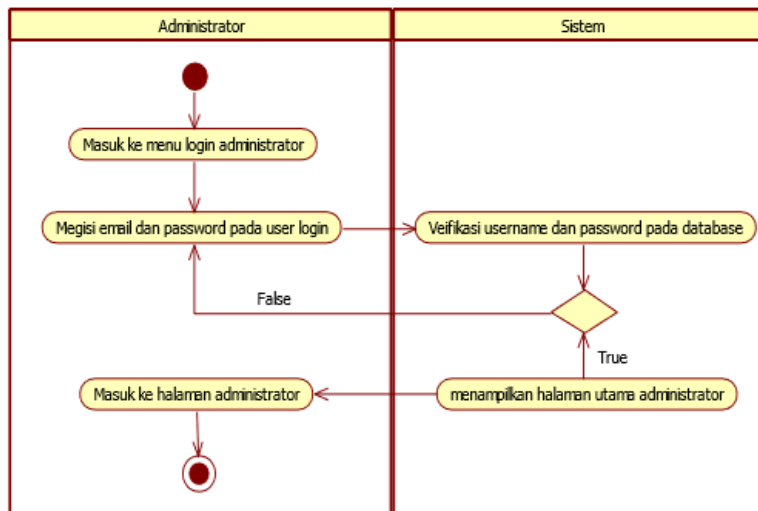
Administrator

Sistem

Masuk ke menu login administrator

Megisi email dan password pada user login

Veifikasi username dan password pada database

False

True

Masuk ke halaman administrator

menampilkan halaman utama administrator